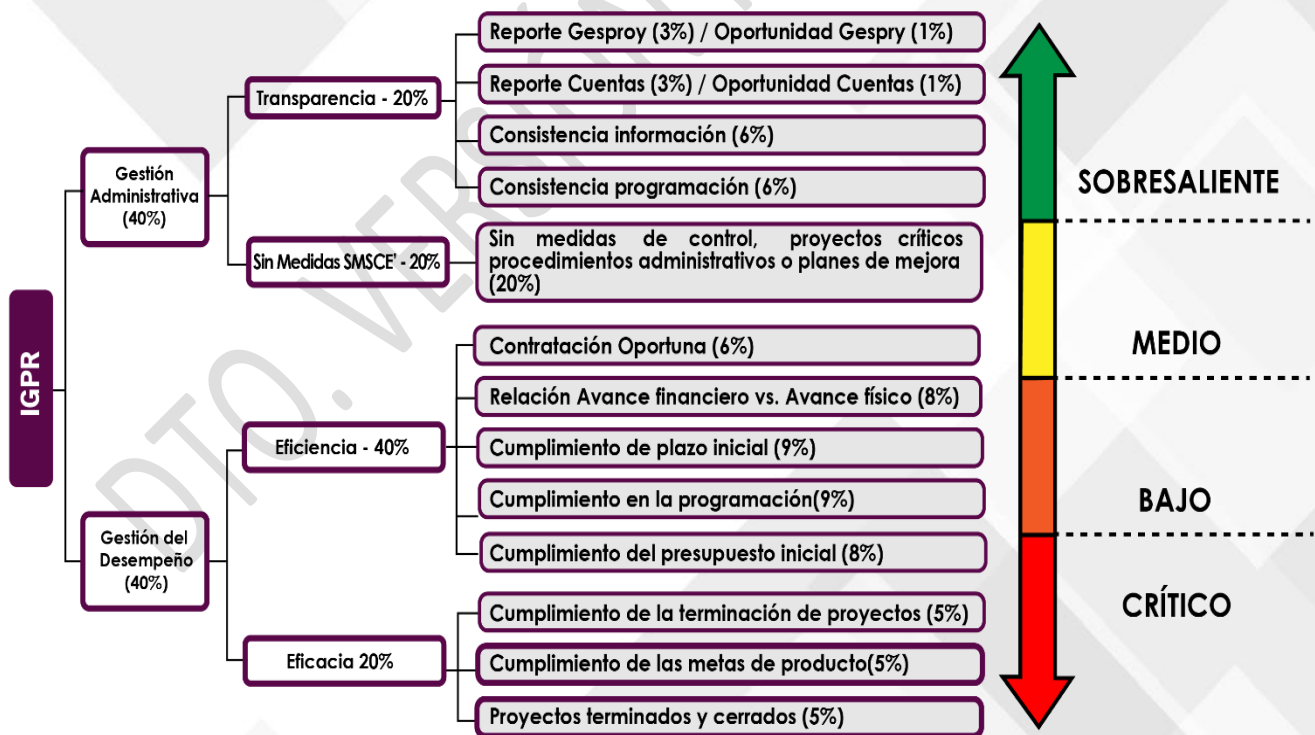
IGPR

Gestión Administrativa (40%)

Transparencia - 20%

Reporte Gesproy (3%) / Oportunidad Gespry (1%)

Reporte Cuentas (3%) / Oportunidad Cuentas (1%)

Consistencia información (6%)

Consistencia programación (6%)

Sin Medidas SMSCE' - 20%

Sin medidas de control, proyectos críticos procedimientos administrativos o planes de mejora (20%)

Gestión del Desempeño (40%)

Eficiencia - 40%

Contratación Oportuna (6%)

Relación Avance financiero vs. Avance físico (8%)

Cumplimiento de plazo inicial (9%)

Cumplimiento en la programación(9%)

Cumplimiento del presupuesto inicial (8%)

Eficacia 20%

Cumplimiento de la terminación de proyectos (5%)

Cumplimiento de las metas de producto(5%)

Proyectos terminados y cerrados (5%)

SOBRESALIENTE

MEDIO

BAJO

CRÍTICO

DTO. VERSIÓN